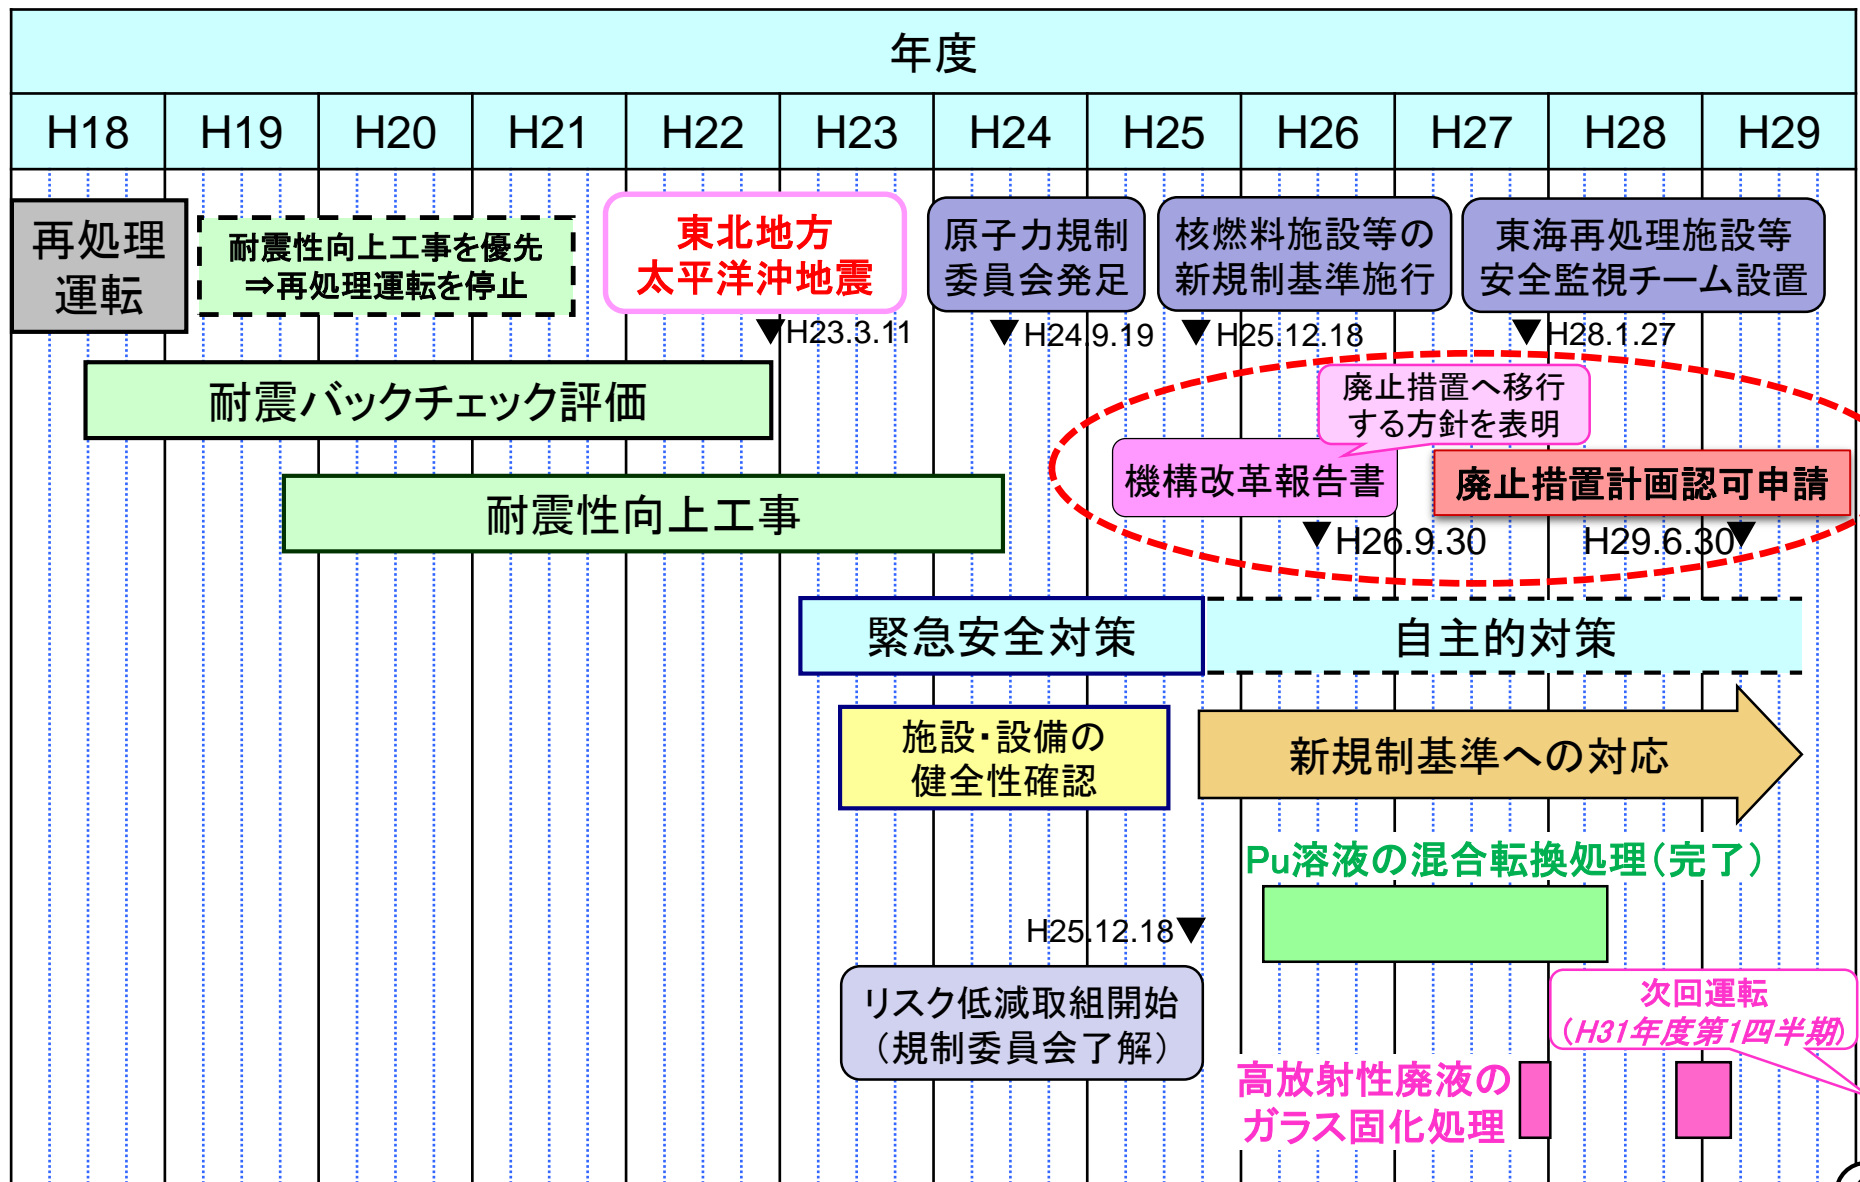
年度

| H18 | H19 | H20 | H21 | H22 | H23 | H24 | H25 | H26 | H27 | H28 | H29 |
|---|---|---|---|---|---|---|---|---|---|---|---|

再処理運転

耐震性向上工事を優先 ⇒再処理運転を停止

東北地方太平洋沖地震

▼H23.3.11

原子力規制委員会発足

▼H24.9.19

核燃料施設等の新規制基準施行

▼H25.12.18

東海再処理施設等安全監視チーム設置

▼H28.1.27

耐震バックチェック評価

廃止措置へ移行する方針を表明

機構改革報告書

▼H26.9.30

廃止措置計画認可申請

H29.6.30▼

耐震性向上工事

緊急安全対策

自主的対策

施設・設備の健全性確認

新規制基準への対応

Pu溶液の混合転換処理(完了)

H25.12.18▼

リスク低減取組開始 (規制委員会了解)

次回運転 (H31年度第1四半期)

高放射性廃液のガラス固化処理